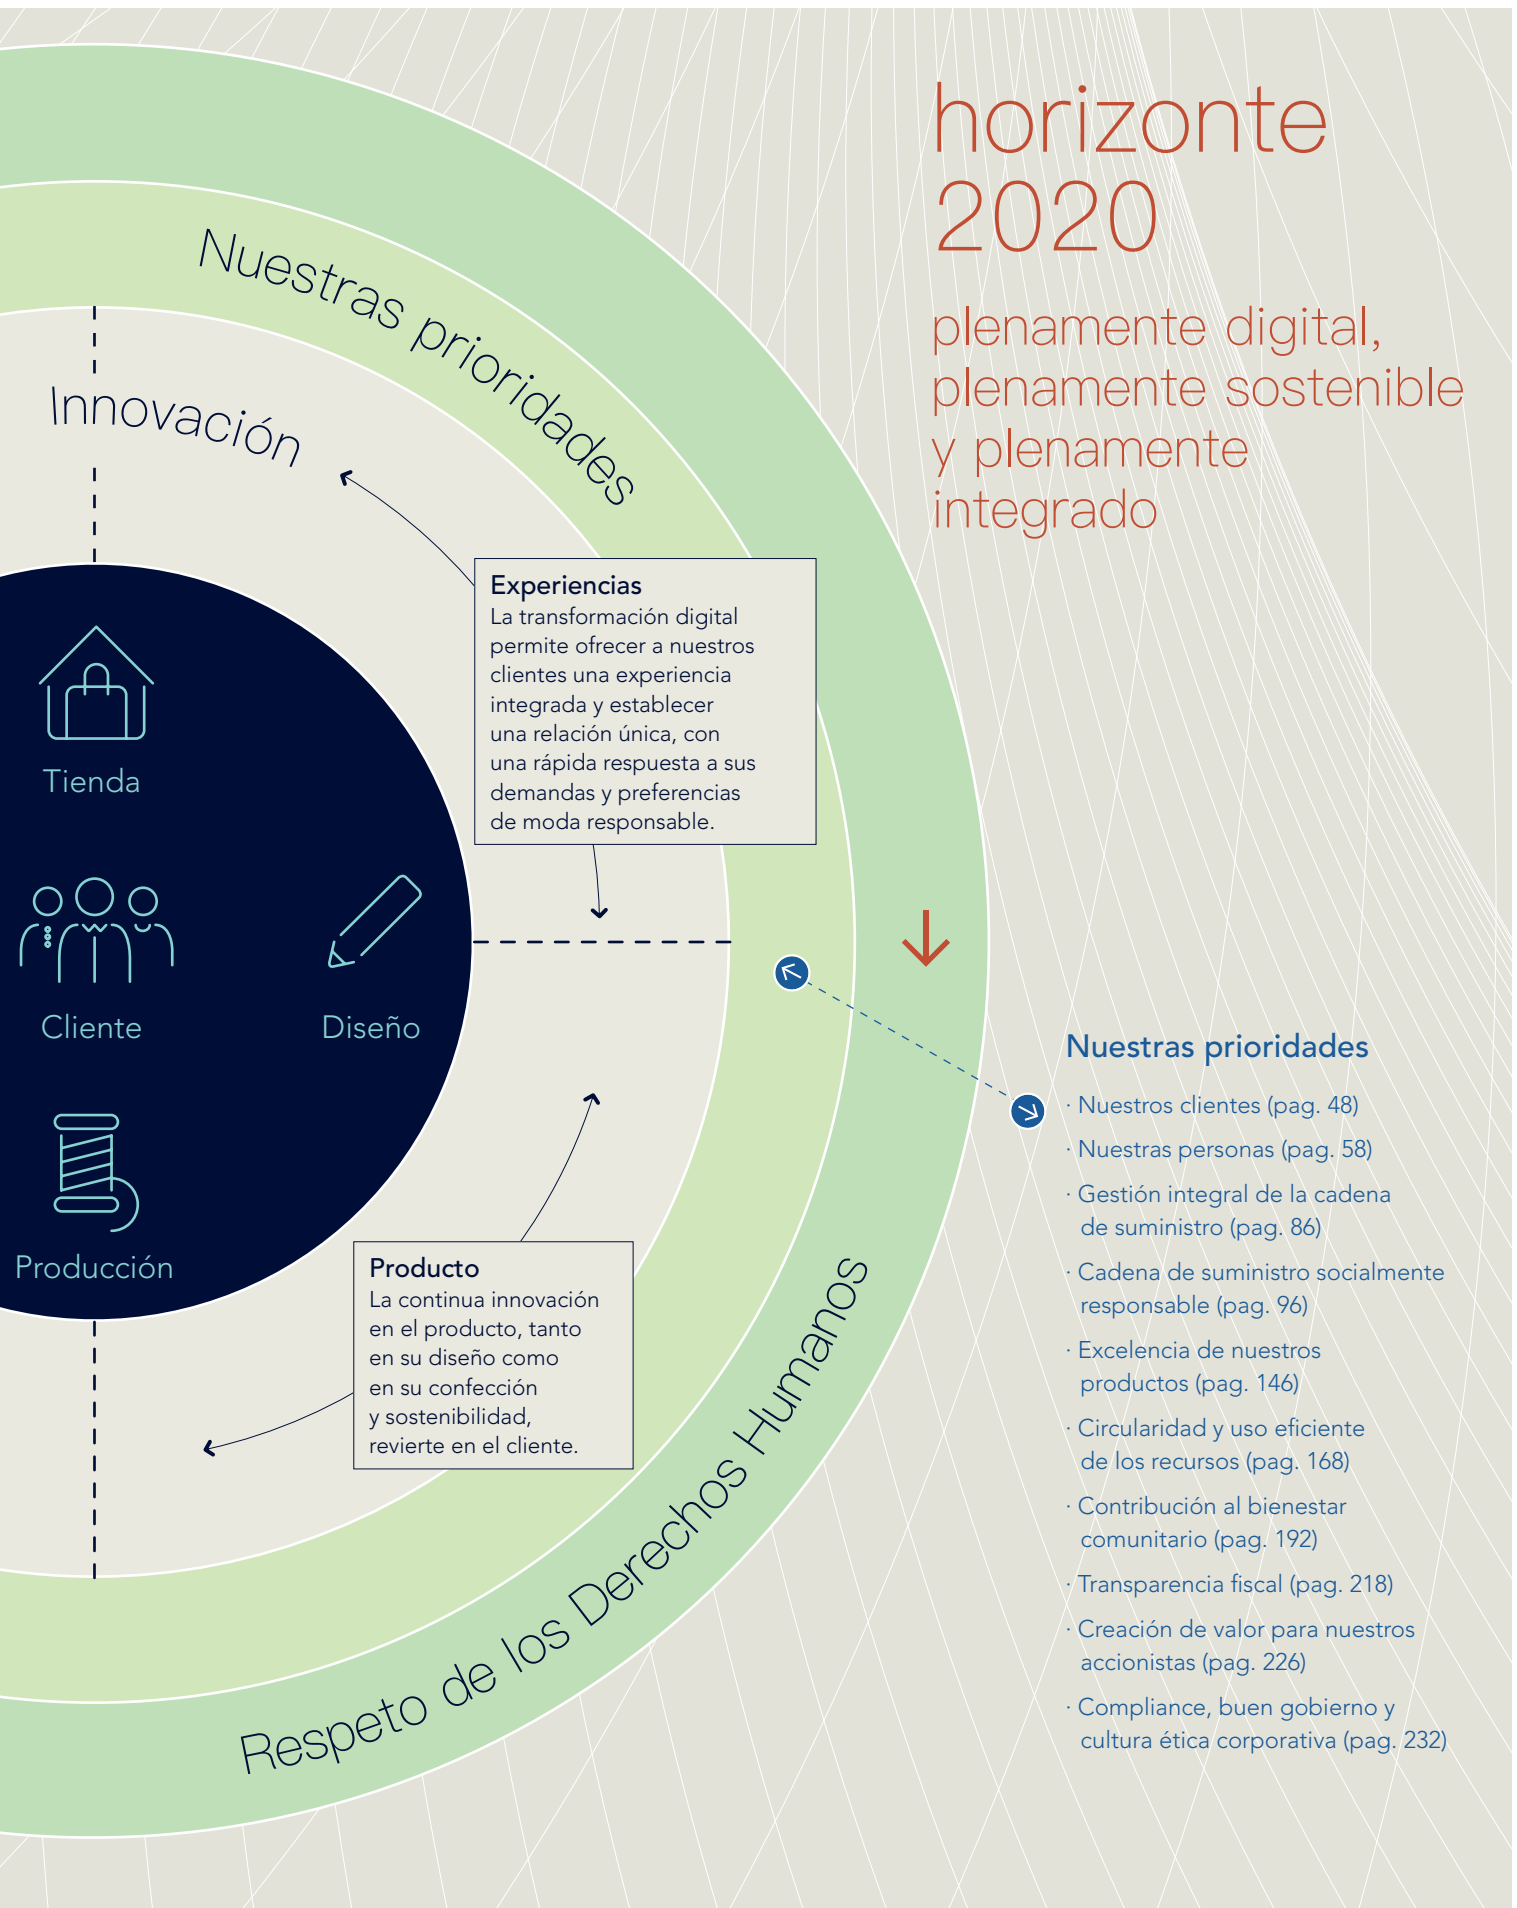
horizonte 2020

plenamente digital, plenamente sostenible y plenamente integrado

Nuestras prioridades

Innovación

Experiencias
La transformación digital permite ofrecer a nuestros clientes una experiencia integrada y establecer una relación única, con una rápida respuesta a sus demandas y preferencias de moda responsable.

Tienda

Cliente

Diseño

Producción

Producto
La continua innovación en el producto, tanto en su diseño como en su confección y sostenibilidad, revierte en el cliente.

Respeto de los Derechos Humanos

Nuestras prioridades

· Nuestros clientes (pag. 48)
· Nuestras personas (pag. 58)
· Gestión integral de la cadena de suministro (pag. 86)
· Cadena de suministro socialmente responsable (pag. 96)
· Excelencia de nuestros productos (pag. 146)
· Circularidad y uso eficiente de los recursos (pag. 168)
· Contribución al bienestar comunitario (pag. 192)
· Transparencia fiscal (pag. 218)
· Creación de valor para nuestros accionistas (pag. 226)
· Compliance, buen gobierno y cultura ética corporativa (pag. 232)